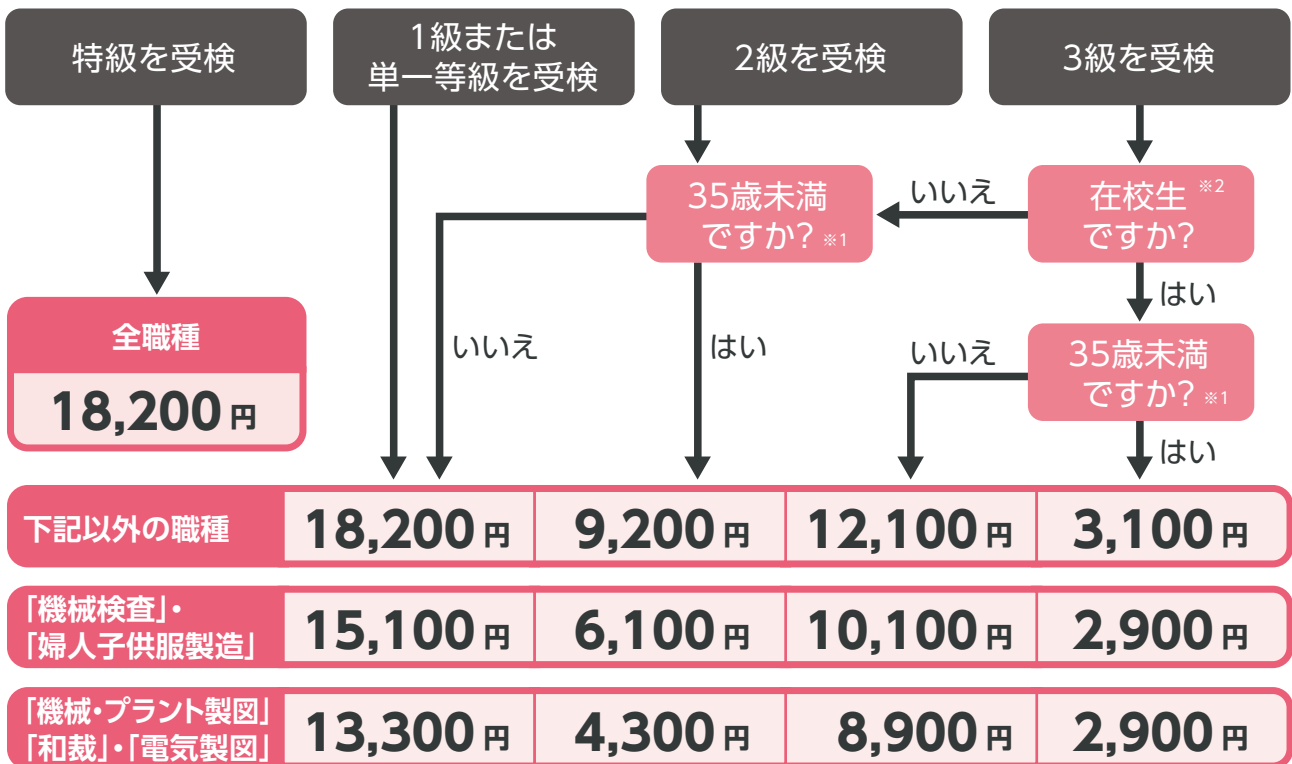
特級を受検

1級または 単一等級を受検

2級を受検

3級を受検

35歳未満 ですか? ※1

いいえ

在校生 ※2 ですか?

はい

全職種

18,200円

いいえ

はい

いいえ

35歳未満 ですか? ※1

はい

| 下記以外の職種 | 18,200円 | 9,200円 | 12,100円 | 3,100円 |
|---|---|---|---|---|
| 「機械検査」・「婦人子供服製造」 | 15,100円 | 6,100円 | 10,100円 | 2,900円 |
| 「機械・プラント製図」「和裁」・「電気製図」 | 13,300円 | 4,300円 | 8,900円 | 2,900円 |